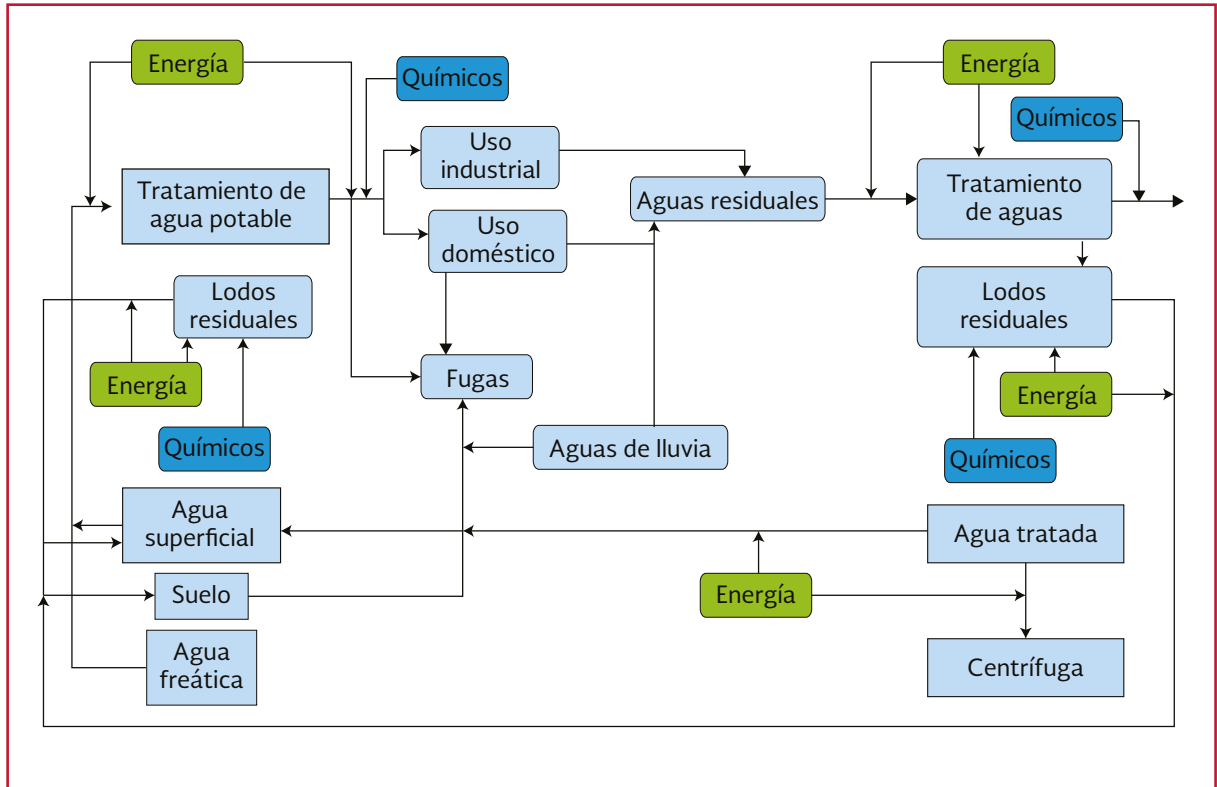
Energía

Químicos

Energía

Químicos

Uso industrial

Tratamiento de agua potable

Aguas residuales

Tratamiento de aguas

Uso doméstico

Lodos residuales

Lodos residuales

Energía

Fugas

Energía

Químicos

Aguas de lluvia

Químicos

Agua superficial

Agua tratada

Suelo

Energía

Agua freática

Centrífuga